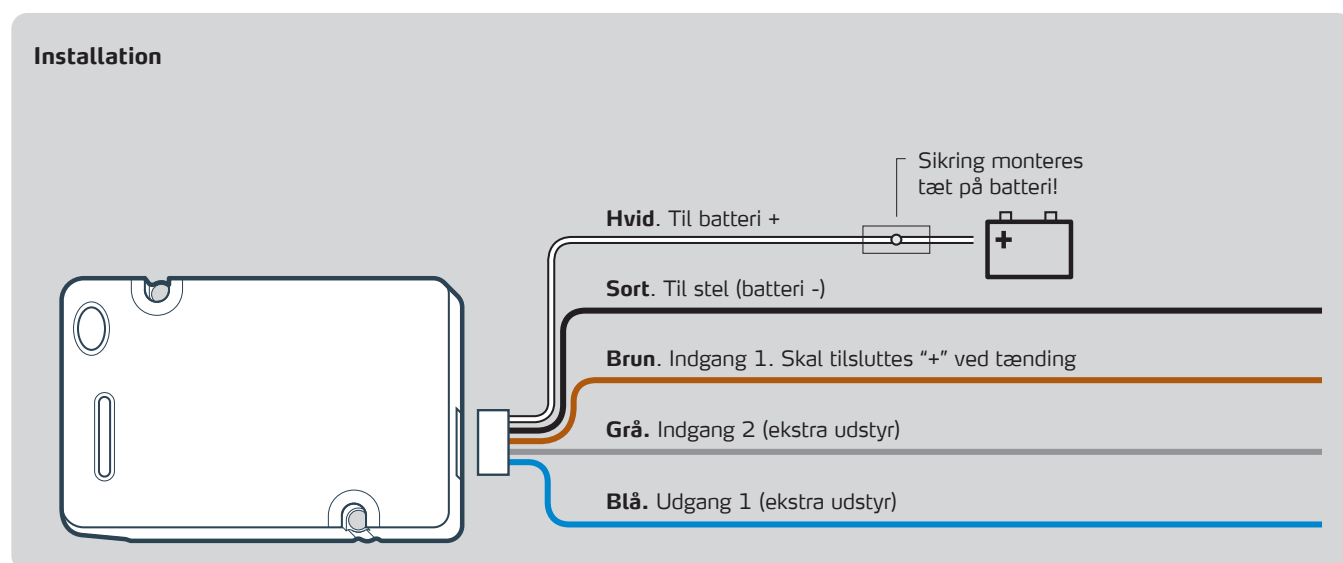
Installation

Sikring monteres tæt på batteri!

**Hvid**. Til batteri +

+

**Sort**. Til stel (batteri -)

**Brun**. Indgang 1. Skal tilsluttes "+" ved tænding

**Grå.** Indgang 2 (ekstra udstyr)

**Blå.** Udgang 1 (ekstra udstyr)